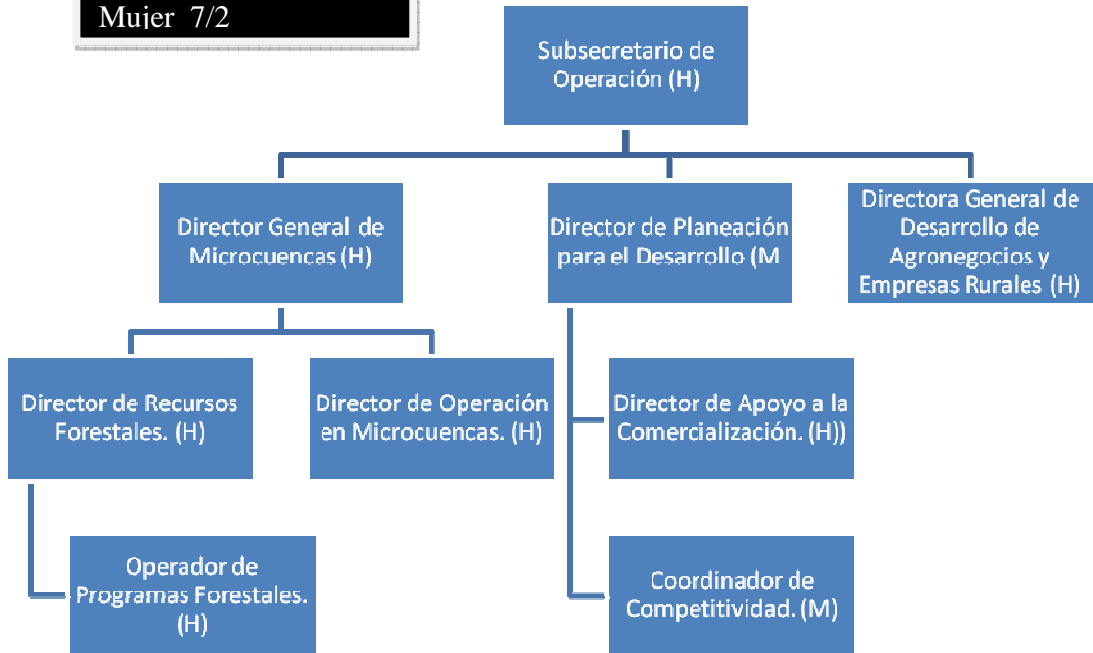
Mujer 7/2

Subsecretario de Operación (H)

Director General de Microcuencas (H)

Director de Planeación para el Desarrollo (M

Directora General de Desarrollo de Agronegocios y Empresas Rurales (H)

Director de Recursos Forestales. (H)

Director de Operación en Microcuencas. (H)

Director de Apoyo a la Comercialización. (H))

Operador de Programas Forestales. (H)

Coordinador de Competitividad. (M)